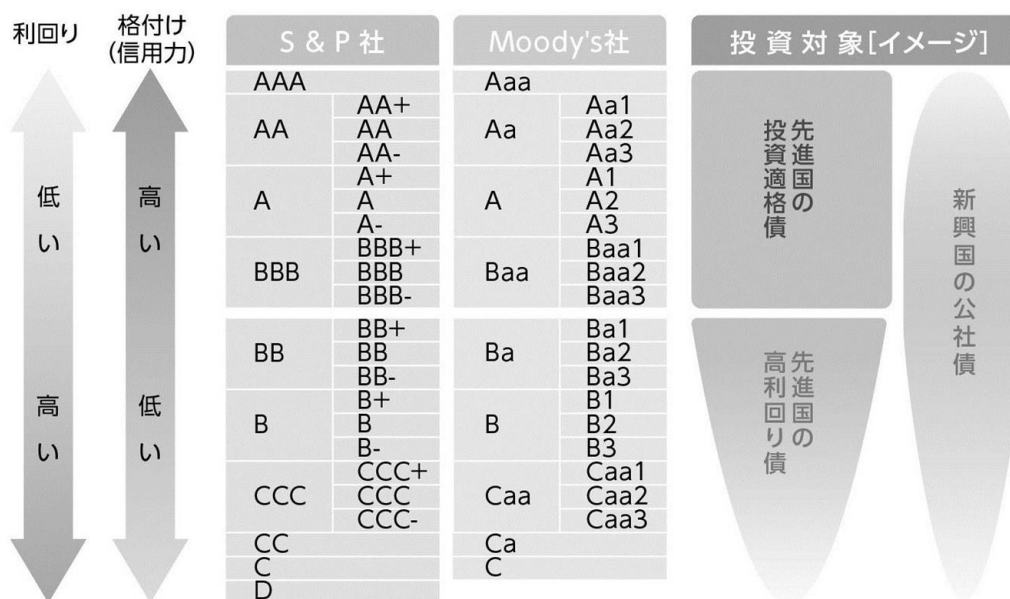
利回り

低い

高い

格付け（信用力）

高い

低い

| S & P 社 | |
|---|---|
| AAA | |
| AA | AA+ |
| | AA |
| | AA- |
| A | A+ |
| | A |
| | A- |
| BBB | BBB+ |
| | BBB |
| | BBB- |
| BB | BB+ |
| | BB |
| | BB- |
| B | B+ |
| | B |
| | B- |
| CCC | CCC+ |
| | CCC |
| | CCC- |
| CC | |
| C | |
| D | |

| Moody's社 | |
|---|---|
| Aaa | |
| Aa | Aa1 |
| | Aa2 |
| | Aa3 |
| A | A1 |
| | A2 |
| | A3 |
| Baa | Baa1 |
| | Baa2 |
| | Baa3 |
| Ba | Ba1 |
| | Ba2 |
| | Ba3 |
| B | B1 |
| | B2 |
| | B3 |
| Caa | Caa1 |
| | Caa2 |
| | Caa3 |
| Ca | |
| C | |

投資対象[イメージ]

先進国の投資適格債

先進国の高利回り債

新興国の公社債